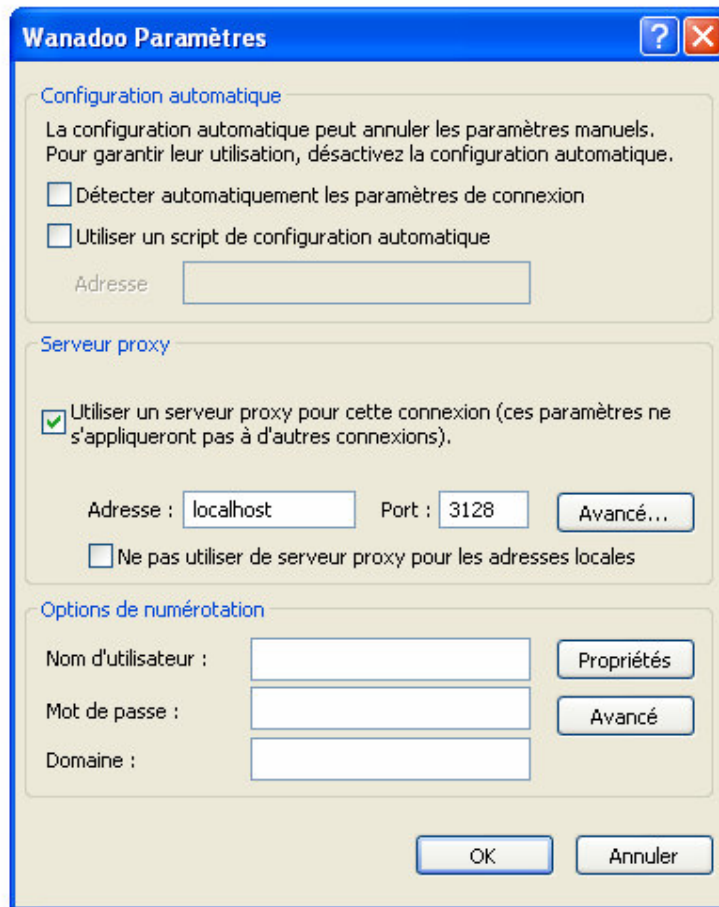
Wanadoo Paramètres

Configuration automatique

La configuration automatique peut annuler les paramètres manuels. Pour garantir leur utilisation, désactivez la configuration automatique.

Détecter automatiquement les paramètres de connexion

Utiliser un script de configuration automatique

Adresse

Serveur proxy

Utiliser un serveur proxy pour cette connexion (ces paramètres ne s'appliqueront pas à d'autres connexions).

Adresse : localhost Port : 3128 Avancé...

Ne pas utiliser de serveur proxy pour les adresses locales

Options de numérotation

Nom d'utilisateur : Propriétés

Mot de passe : Avancé

Domaine :

OK Annuler